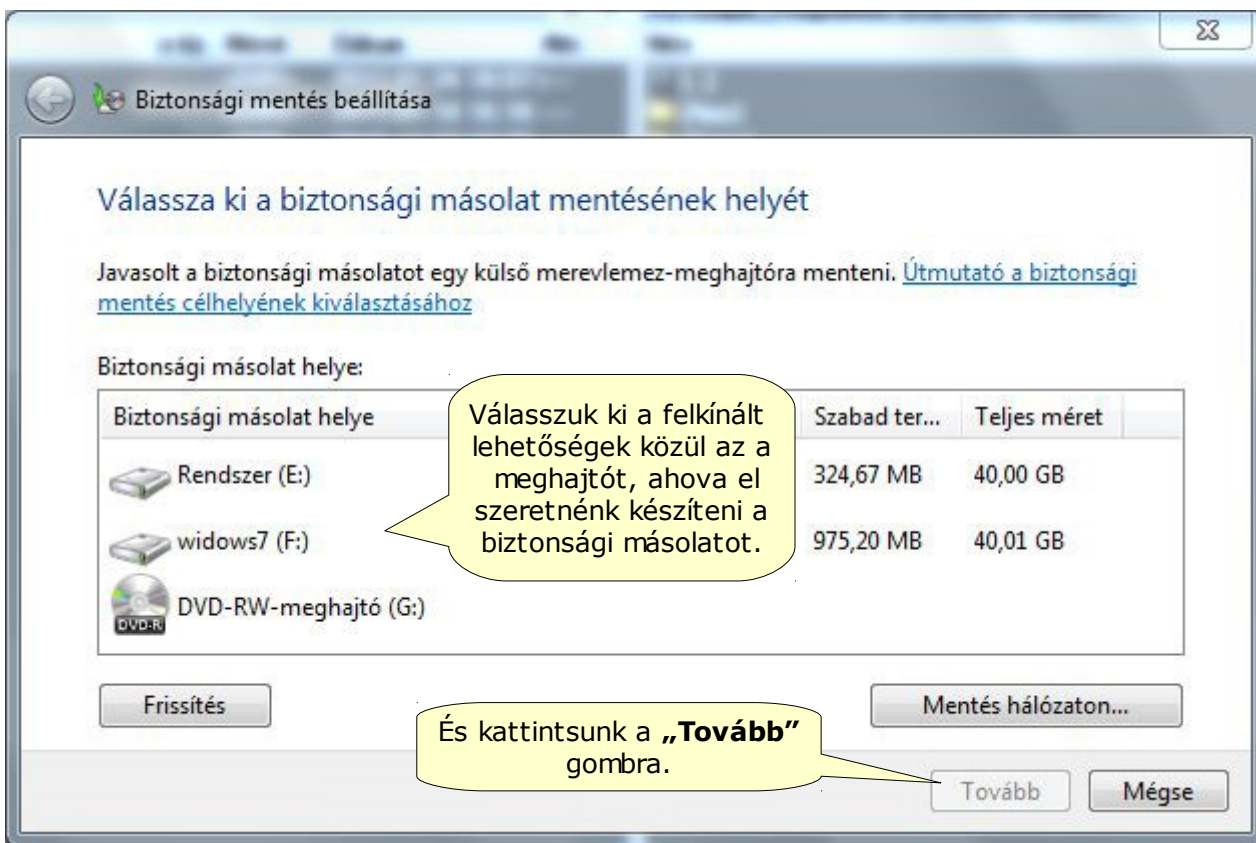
Biztonsági mentés beállítása

Válassza ki a biztonsági másolat mentésének helyét

Javasolt a biztonsági másolatot egy külső merevlemez-meghajtóra menteni. Útmutató a biztonsági mentés célhelyének kiválasztásához

Biztonsági másolat helye:

| Biztonsági másolat helye | Szabad ter... | Teljes méret |
|---|---|---|
| Rendszer (E:) | 324,67 MB | 40,00 GB |
| widows7 (F:) | 975,20 MB | 40,01 GB |
| DVD-RW-meghajtó (G:) | | |

DVD-R

Válasszuk ki a felkínált lehetőségek közül az a meghajtót, ahova el szeretnénk készíteni a biztonsági másolatot.

Frissítés

Mentés hálózaton...

És kattintsunk a **„Tovább"** gombra.

Tovább

Mégse